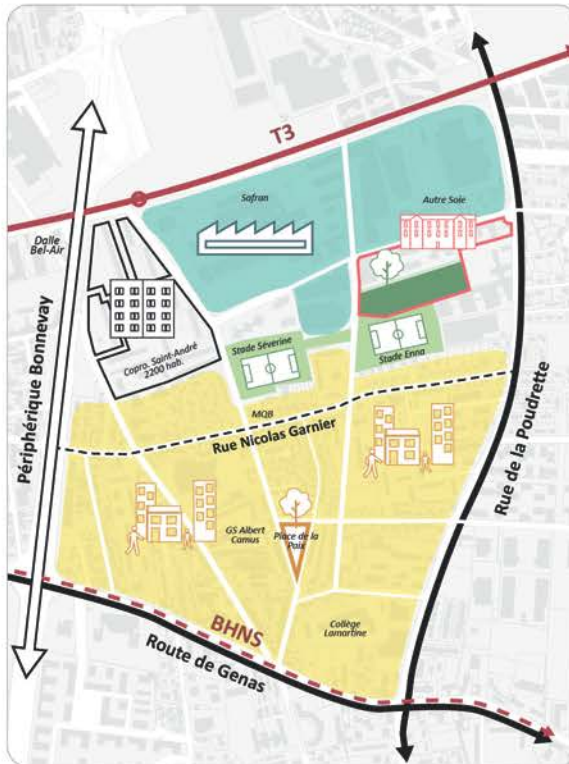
T3

Safran

Autre Soie

Dalle Bel-Air

Périphérique Bonnevay

Copro. Saint-André 2200 hab.

Stade Séverine

Stade Emma

MQB

Rue Nicolas Garnier

Rue de la Poudrette

GS Albert Camus

Place de la Paix

BHNS

Collège Lamartine

Route de Genas